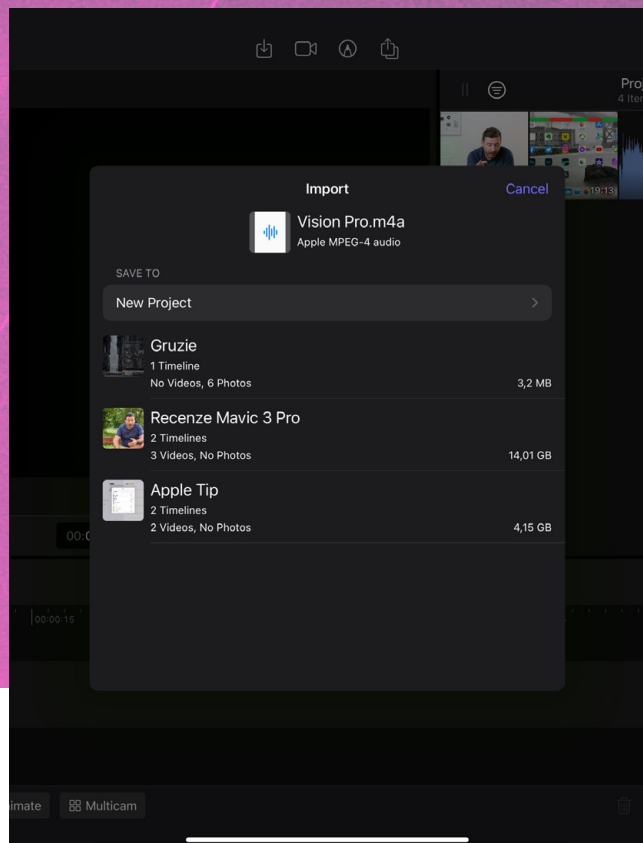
Proj
4 Item

19:13

Import
Cancel

Vision Pro.m4a
Apple MPEG-4 audio

SAVE TO

New Project

Gruzie
1 Timeline
No Videos, 6 Photos
3,2 MB

Recenze Mavic 3 Pro
2 Timelines
3 Videos, No Photos
14,01 GB

Apple Tip
2 Timelines
2 Videos, No Photos
4,15 GB

00:0

00:00:15

imate
Multicam